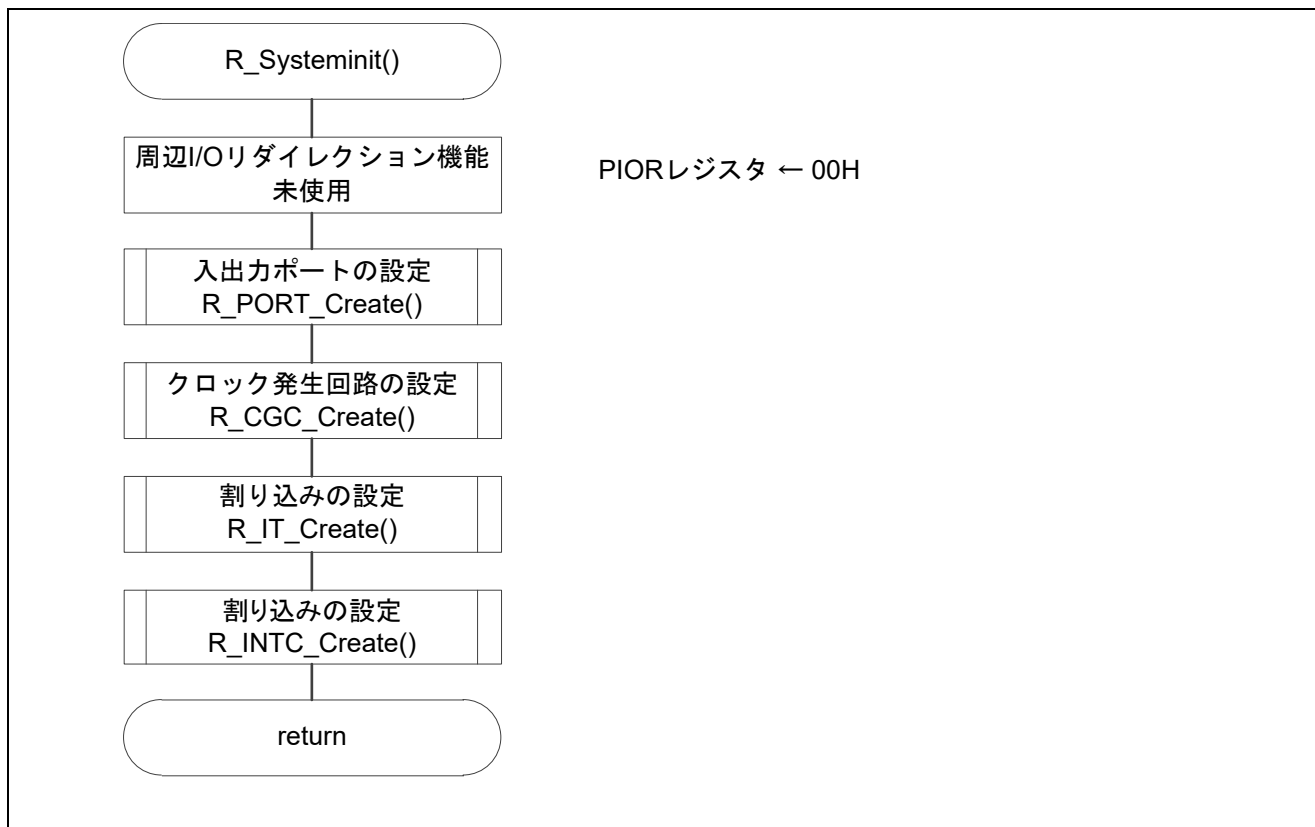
R_Systeminit()

周辺I/Oリダイレクション機能未使用

PIORレジスタ ← 00H

入出力ポートの設定
R_PORT_Create()

クロック発生回路の設定
R_CGC_Create()

割り込みの設定
R_IT_Create()

割り込みの設定
R_INTC_Create()

return